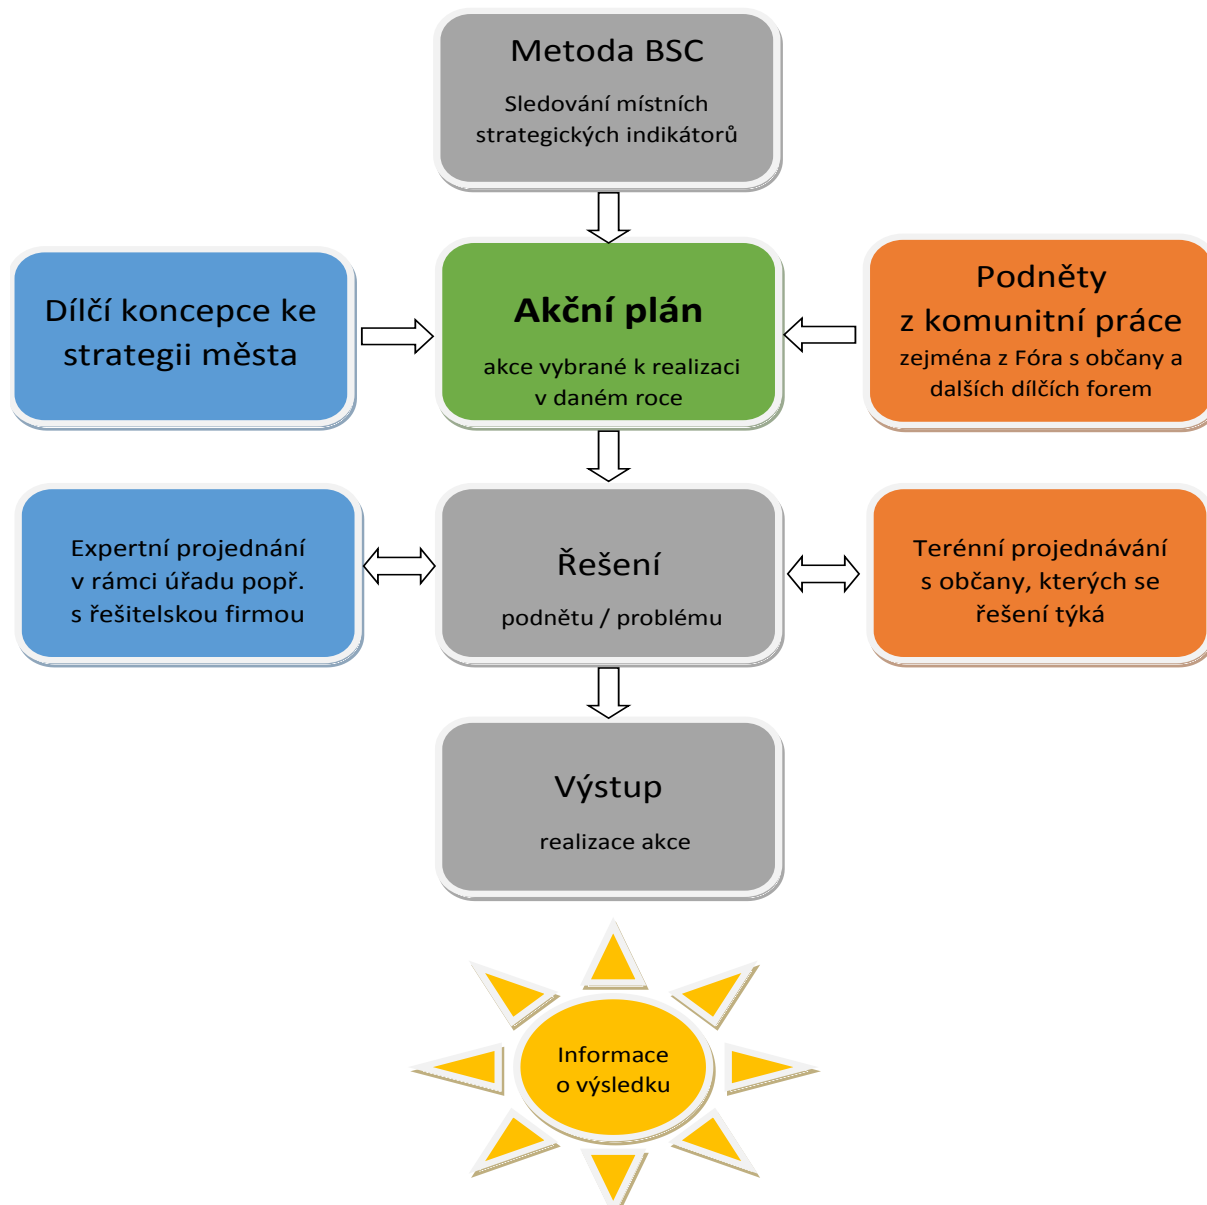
Metoda BSC

Sledování místních strategických indikátorů

Dílčí koncepce ke strategii města

Akční plán

akce vybrané k realizaci v daném roce

Podněty z komunitní práce

zejména z Fóra s občany a dalších dílčích forem

Expertní projednání v rámci úřadu popř. s řešitelskou firmou

Řešení

podnětu / problému

Terénní projednávání s občany, kterých se řešení týká

Výstup

realizace akce

Informace o výsledku